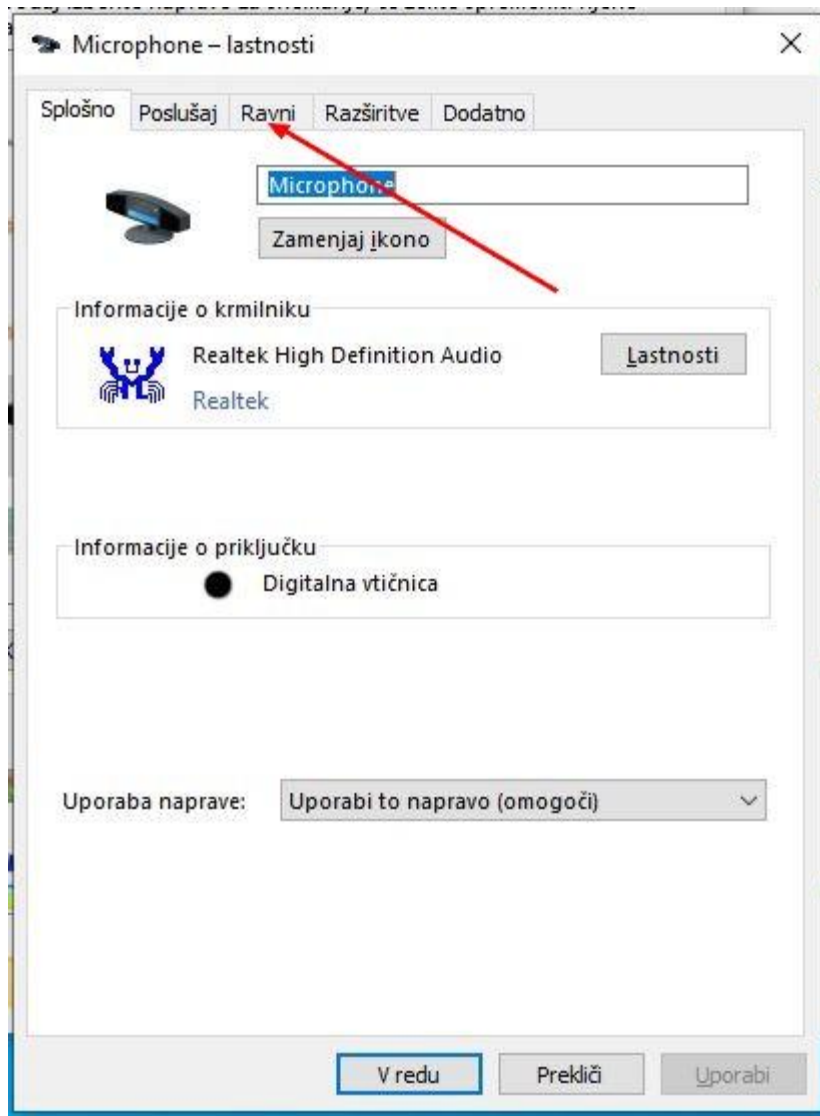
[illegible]

Microphone – lastnosti

×

Splošno | Poslušaj | Ravni | Razširitve | Dodatno

Microphone

Zamenjaj ikono

Informacije o krmilniku

Realtek High Definition Audio

Lastnosti

Realtek

Informacije o priključku

Digitalna vtičnica

Uporaba naprave:

Uporabi to napravo (omogoči)

V redu

Prekliči

Uporabi